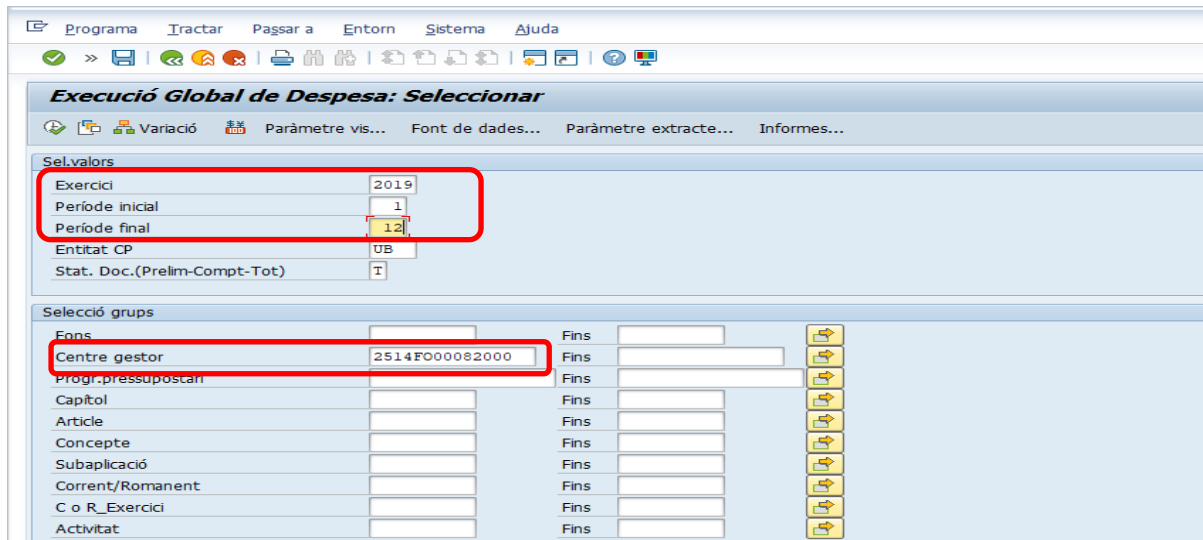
Programa Tractar Passar a Entorn Sistema Ajuda

Execució Global de Despesa: Seleccionar

Variació Paràmetre vis... Font de dades... Paràmetre extracte... Informes...

Sel.valors

| | |
|---|---|
| Exercici | 2019 |
| Període inicial | 1 |
| Període final | 12 |
| Entitat CP | UB |
| Stat. Doc.(Prelim-Compt-Tot) | T |

Selecció grups

| | | | |
|---|---|---|---|
| Fons | | Fins | |
| Centre gestor | 2514FO00082000 | Fins | |
| Progr.pressupostari | | Fins | |
| Capítol | | Fins | |
| Article | | Fins | |
| Concepte | | Fins | |
| Subaplicació | | Fins | |
| Corrent/Romanent | | Fins | |
| C o R_Exercici | | Fins | |
| Activitat | | Fins | |